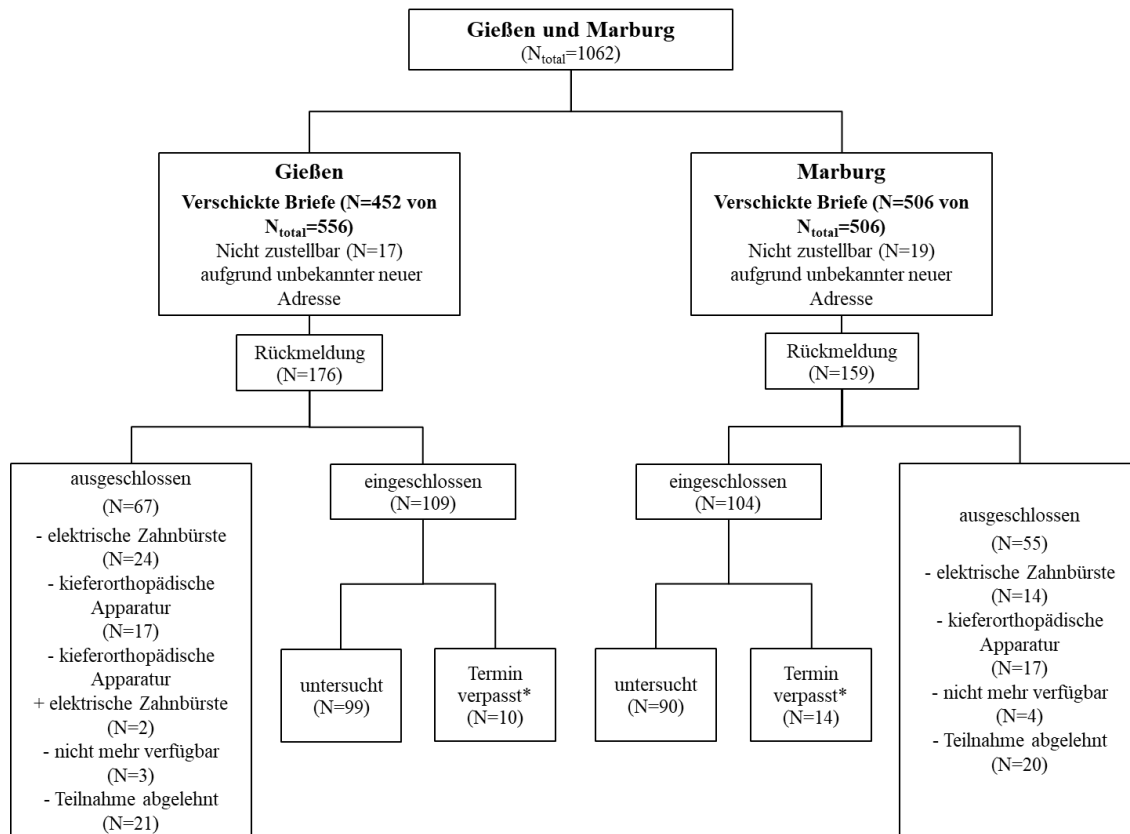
**Gießen und Marburg**
($N_{total}$=1062)

**Gießen**
**Verschickte Briefe (N=452 von $N_{total}$=556)**
Nicht zustellbar (N=17) aufgrund unbekannter neuer Adresse

Rückmeldung
(N=176)

ausgeschlossen
(N=67)
- elektrische Zahnbürste
(N=24)
- kieferorthopädische Apparatur
(N=17)
- kieferorthopädische Apparatur
+ elektrische Zahnbürste
(N=2)
- nicht mehr verfügbar
(N=3)
- Teilnahme abgelehnt
(N=21)

eingeschlossen
(N=109)

untersucht
(N=99)

Termin verpasst*
(N=10)

**Marburg**
**Verschickte Briefe (N=506 von $N_{total}$=506)**
Nicht zustellbar (N=19) aufgrund unbekannter neuer Adresse

Rückmeldung
(N=159)

eingeschlossen
(N=104)

untersucht
(N=90)

Termin verpasst*
(N=14)

ausgeschlossen
(N=55)
- elektrische Zahnbürste
(N=14)
- kieferorthopädische Apparatur
(N=17)
- nicht mehr verfügbar
(N=4)
- Teilnahme abgelehnt
(N=20)